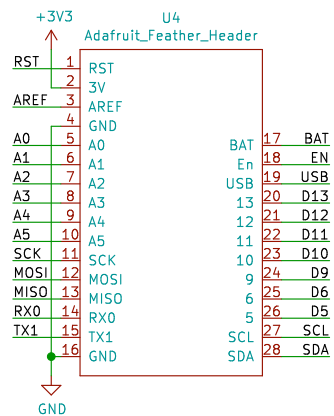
+3V3

U4
Adafruit_Feather_Header

| Net | Pin | Name | Name | Pin | Net |
|---|---|---|---|---|---|
| RST | 1 | RST | | | |
| | 2 | 3V | | | |
| AREF | 3 | AREF | | | |
| | 4 | GND | | | |
| A0 | 5 | A0 | BAT | 17 | BAT |
| A1 | 6 | A1 | En | 18 | EN |
| A2 | 7 | A2 | USB | 19 | USB |
| A3 | 8 | A3 | 13 | 20 | D13 |
| A4 | 9 | A4 | 12 | 21 | D12 |
| A5 | 10 | A5 | 11 | 22 | D11 |
| SCK | 11 | SCK | 10 | 23 | D10 |
| MOSI | 12 | MOSI | 9 | 24 | D9 |
| MISO | 13 | MISO | 6 | 25 | D6 |
| RX0 | 14 | RX0 | 5 | 26 | D5 |
| TX1 | 15 | TX1 | SCL | 27 | SCL |
| | 16 | GND | SDA | 28 | SDA |

GND